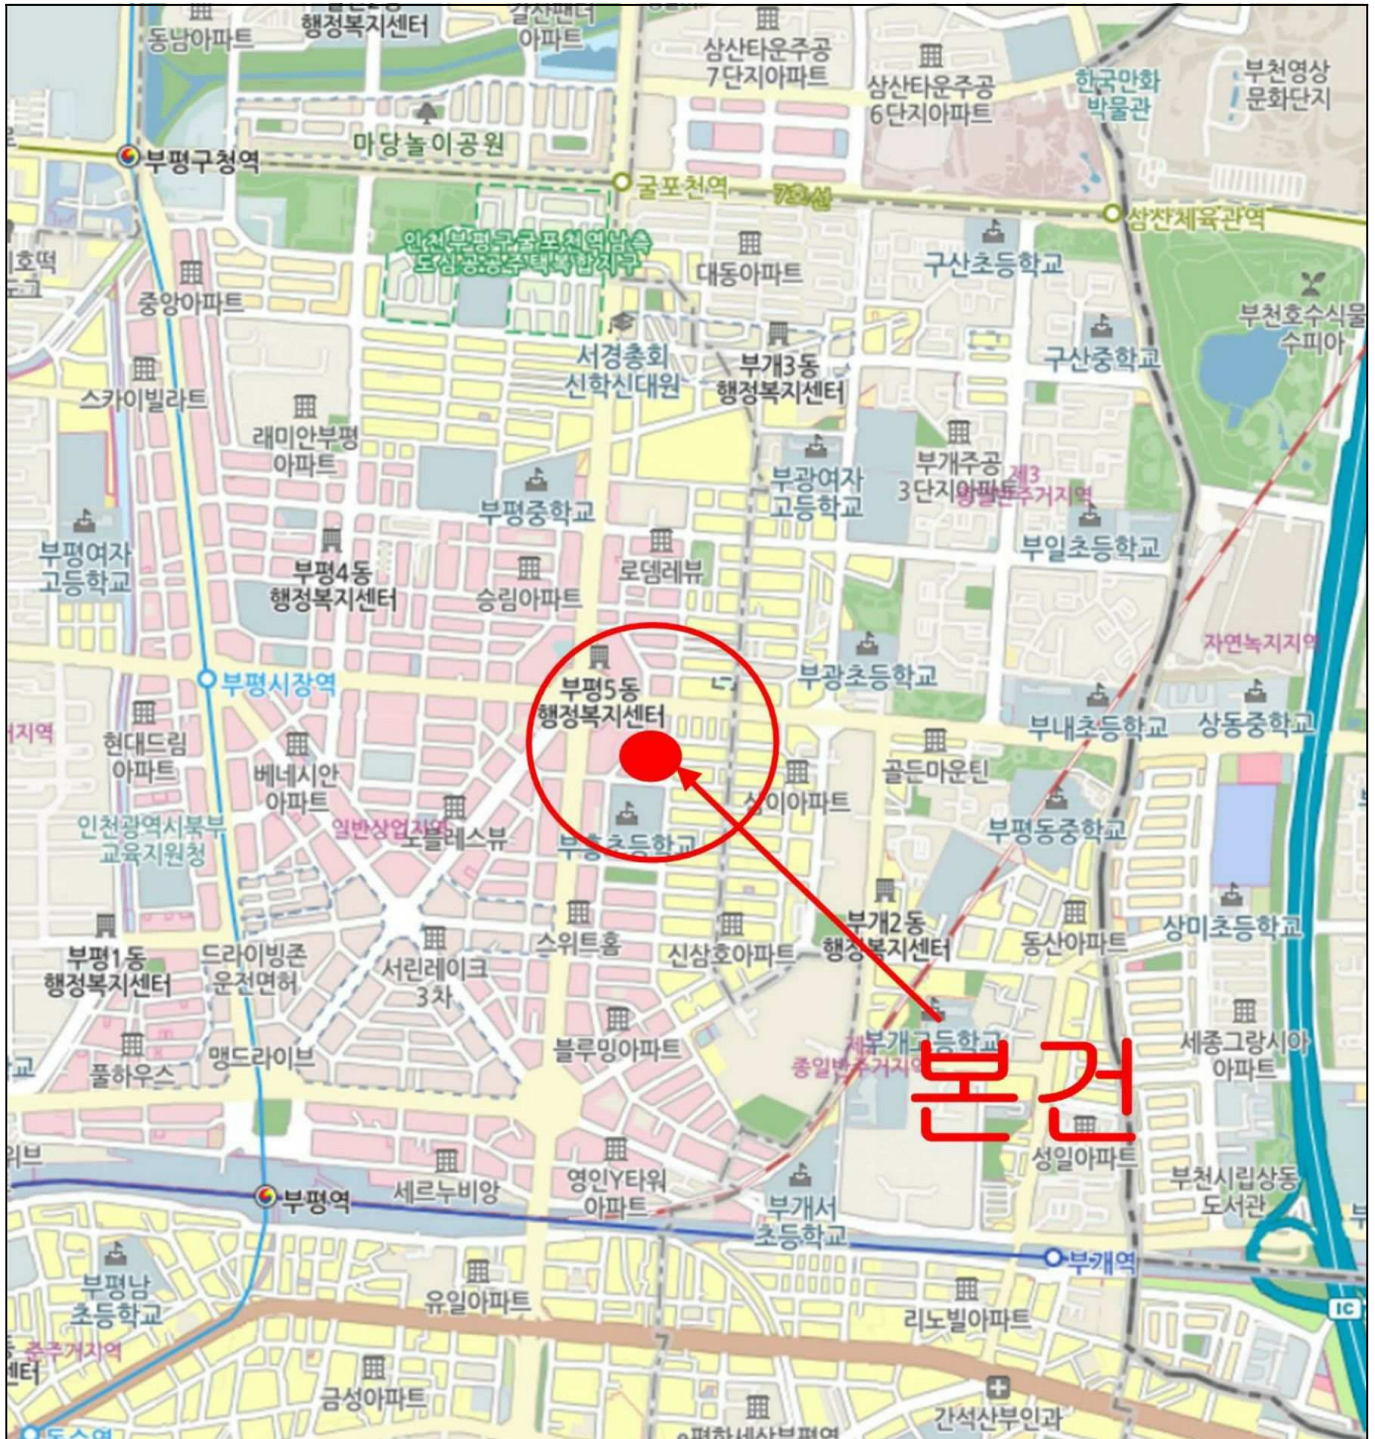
동남아파트
행정복지센터
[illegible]아파트
삼산타운주공 7단지아파트
삼산타운주공 6단지아파트
한국만화 박물관
부천영상 문화단지
마당놀이공원
부평구청역
굴포천역
7호선
삼산체육관역
인천부평구굴포천역남측 도심공공주택복합지구
대동아파트
구산초등학교
호떡
중앙아파트
부천호수식물 수피아
서경총회 신학신대원
부개3동 행정복지센터
구산중학교
스카이빌라트
래미안부평 아파트
부개주공 3단지아파트
제3 일반주거지역
부광여자 고등학교
부평중학교
부일초등학교
부평여자 고등학교
부평4동 행정복지센터
로뎀레뷰
승림아파트
자연녹지지역
부평시장역
부평5동 행정복지센터
부광초등학교
지역
현대드림 아파트
부내초등학교
상동중학교
베네시안 아파트
골든마운틴
성이아파트
인천광역시북부 교육지원청
일반상업지역
노블레스뷰
부흥초등학교
부평동중학교
부개2동 행정복지센터
스위트홈
신삼호아파트
동산아파트
상미초등학교
부평1동 행정복지센터
드라이빙존 운전면허
서린레이크 3차
부개고등학교
세종그랑시아 아파트
종일반주거지역
블루밍아파트
풀하우스
맹드라이브
본건
성일아파트
부평역
세르누비앙
영인Y타워 아파트
부천시립상동 도서관
부개서 초등학교
부개역
부평남 초등학교
유일아파트
IC
리노빌아파트
준주거지역
센터
금성아파트
간석산부인과
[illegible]